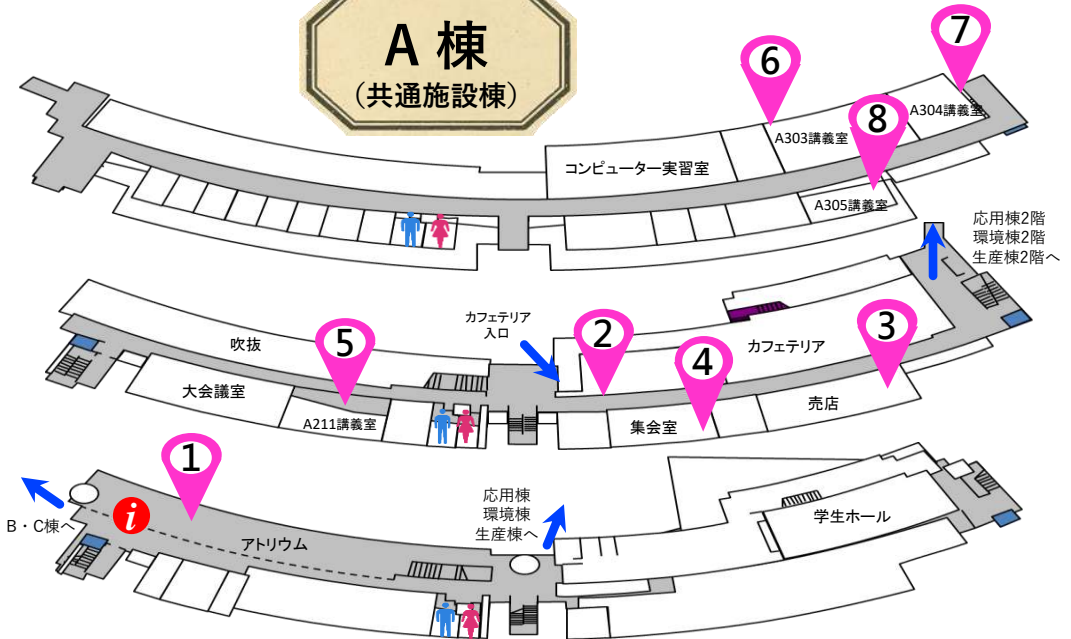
A 棟
(共通施設棟)

6

7

A303講義室

8

A304講義室

コンピューター実習室

A305講義室

応用棟2階
環境棟2階
生産棟2階へ

カフェテリア
入口

2

3

5

吹抜

4

カフェテリア

大会議室

A211講義室

集会室

売店

1

B・C棟へ

i

アトリウム

応用棟
環境棟
生産棟へ

学生ホール